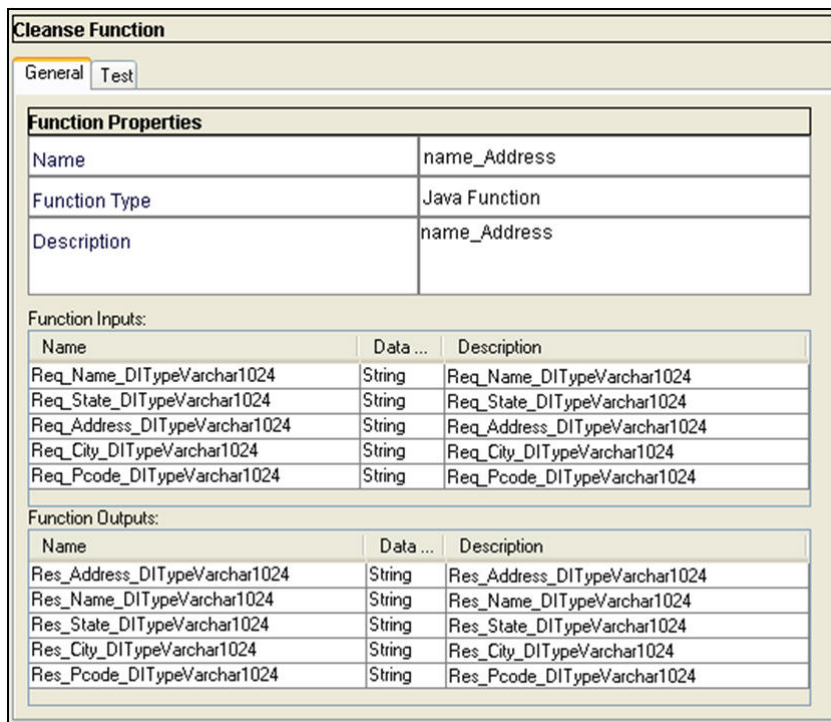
Cleanse Function

General | Test

| Function Properties | |
|---|---|
| Name | name_Address |
| Function Type | Java Function |
| Description | name_Address |

Function Inputs:

| Name | Data ... | Description |
|---|---|---|
| Req_Name_DITypeVarchar1024 | String | Req_Name_DITypeVarchar1024 |
| Req_State_DITypeVarchar1024 | String | Req_State_DITypeVarchar1024 |
| Req_Address_DITypeVarchar1024 | String | Req_Address_DITypeVarchar1024 |
| Req_City_DITypeVarchar1024 | String | Req_City_DITypeVarchar1024 |
| Req_Pcode_DITypeVarchar1024 | String | Req_Pcode_DITypeVarchar1024 |

Function Outputs:

| Name | Data ... | Description |
|---|---|---|
| Res_Address_DITypeVarchar1024 | String | Res_Address_DITypeVarchar1024 |
| Res_Name_DITypeVarchar1024 | String | Res_Name_DITypeVarchar1024 |
| Res_State_DITypeVarchar1024 | String | Res_State_DITypeVarchar1024 |
| Res_City_DITypeVarchar1024 | String | Res_City_DITypeVarchar1024 |
| Res_Pcode_DITypeVarchar1024 | String | Res_Pcode_DITypeVarchar1024 |